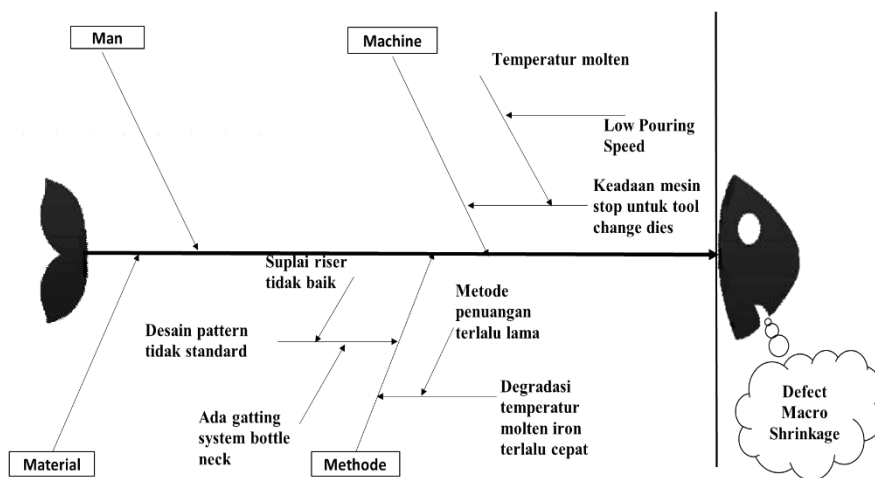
Man

Machine

Temperatur molten

Low Pouring Speed

Keadaan mesin stop untuk tool change dies

Suplai riser tidak baik

Metode penuangan terlalu lama

Desain pattern tidak standard

Degradasi temperatur molten iron terlalu cepat

Ada gatting system bottle neck

Defect Macro Shrinkage

Material

Methode